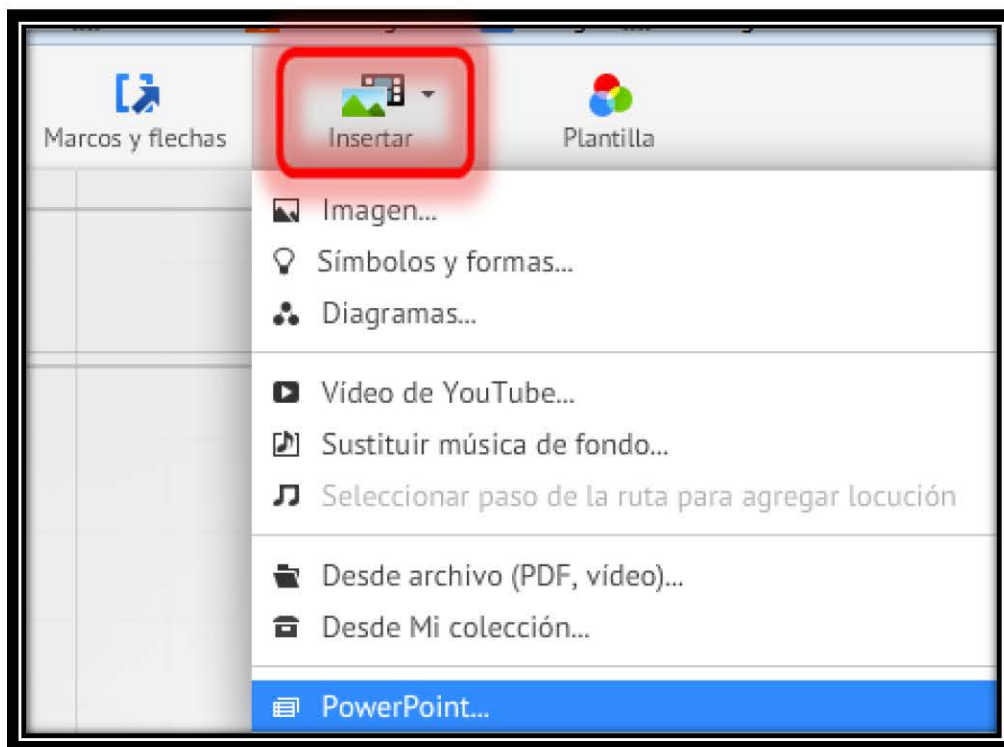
Marcos y flechas

Insertar

Plantilla

Imagen...

Símbolos y formas...

Diagramas...

Vídeo de YouTube...

Sustituir música de fondo...

Seleccionar paso de la ruta para agregar locución

Desde archivo (PDF, vídeo)...

Desde Mi colección...

PowerPoint...